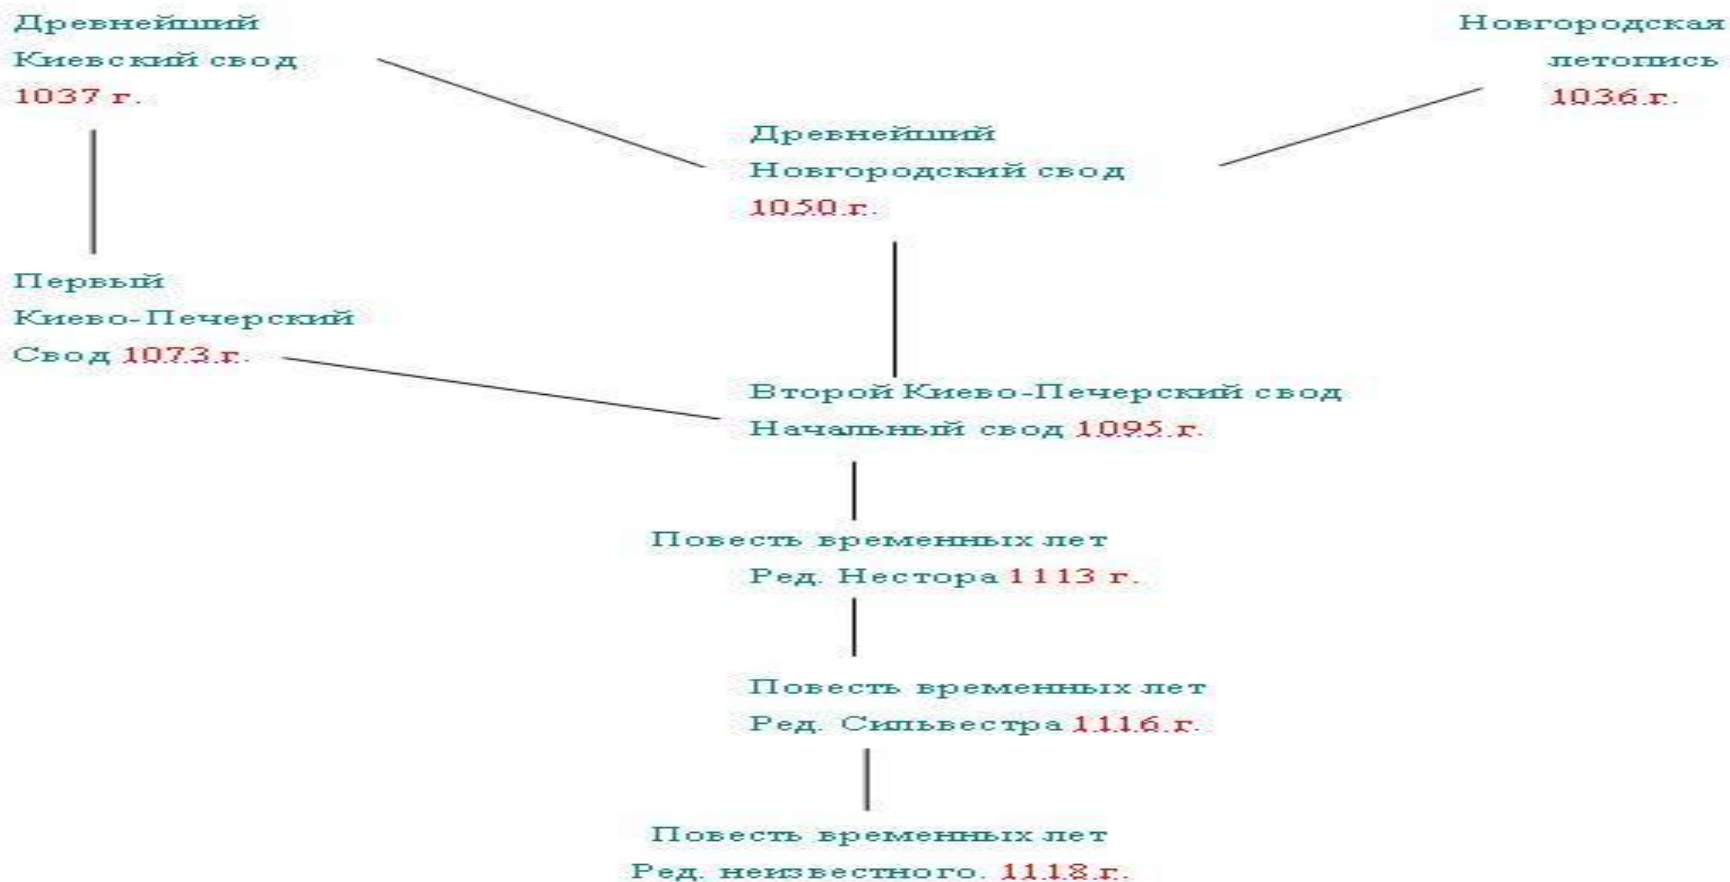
Древнейший Киевский свод 1037 г.

Новгородская летопись 1036 г.

Древнейший Новгородский свод 1050 г.

Первый Киево-Печерский Свод 1073 г.

Второй Киево-Печерский свод Начальный свод 1095 г.

Повесть временных лет Ред. Нестора 1113 г.

Повесть временных лет Ред. Сильвестра 1116 г.

Повесть временных лет Ред. неизвестного. 1118 г.